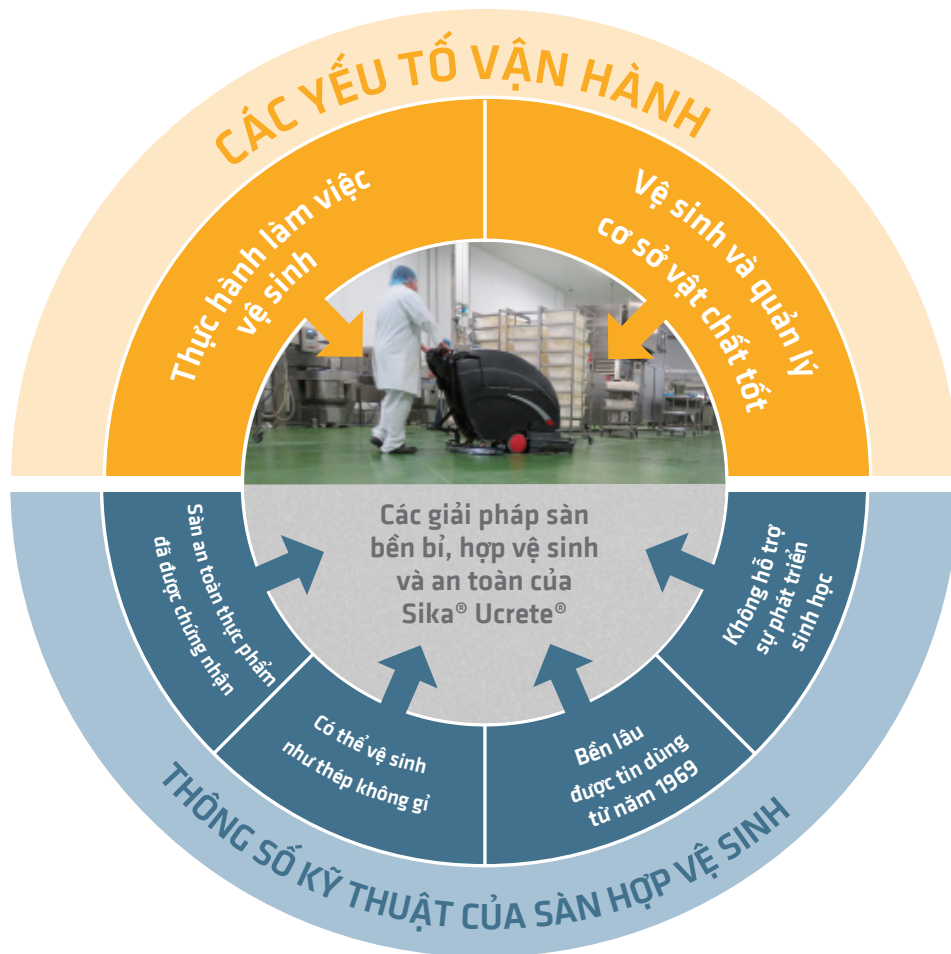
CÁC YẾU TỐ VẬN HÀNH

Thực hành làm việc vệ sinh

Vệ sinh và quản lý cơ sở vật chất tốt

Các giải pháp sàn bền bỉ, hợp vệ sinh và an toàn của Sika® Ucrete®

Sàn an toàn thực phẩm đã được chứng nhận

Có thể vệ sinh như thép không gỉ

Bền lâu được tin dùng từ năm 1969

Không hỗ trợ sự phát triển sinh học

THÔNG SỐ KỸ THUẬT CỦA SÀN HỢP VỆ SINH